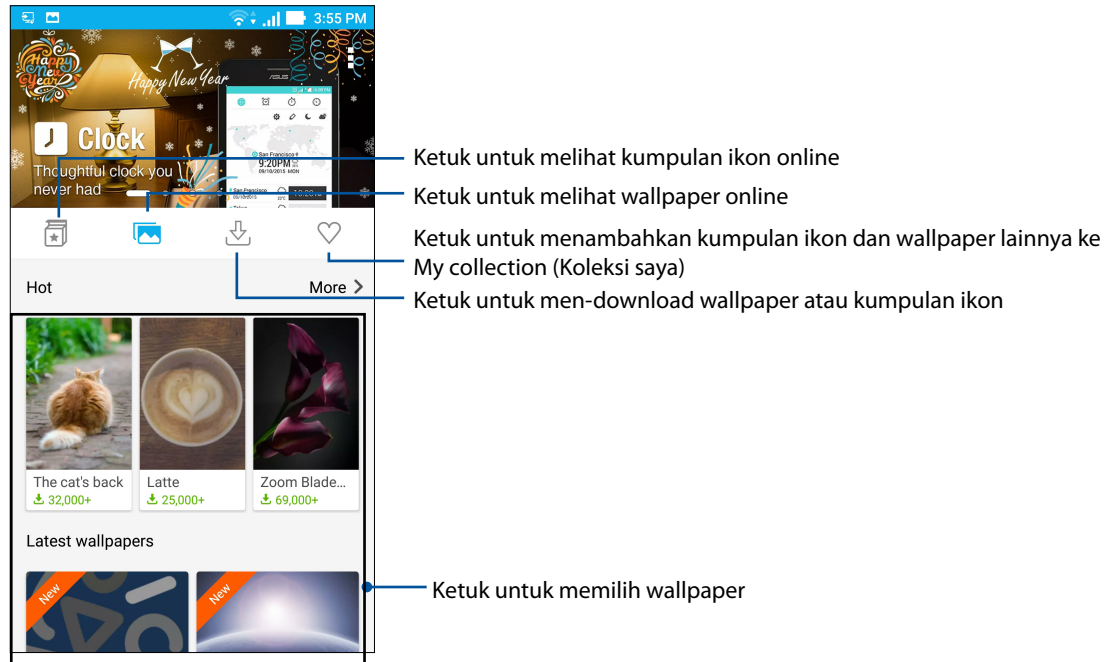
3:55 PM

Happy New Year

Happy New Year

Clock

Thoughtful clock you never had

9:20PM

09/10/2015 MON

Hot

More

The cat's back

32,000+

Latte

25,000+

Zoom Blade...

69,000+

Latest wallpapers

New

New

Ketuk untuk melihat kumpulan ikon online

Ketuk untuk melihat wallpaper online

Ketuk untuk menambahkan kumpulan ikon dan wallpaper lainnya ke My collection (Koleksi saya)

Ketuk untuk men-download wallpaper atau kumpulan ikon

Ketuk untuk memilih wallpaper